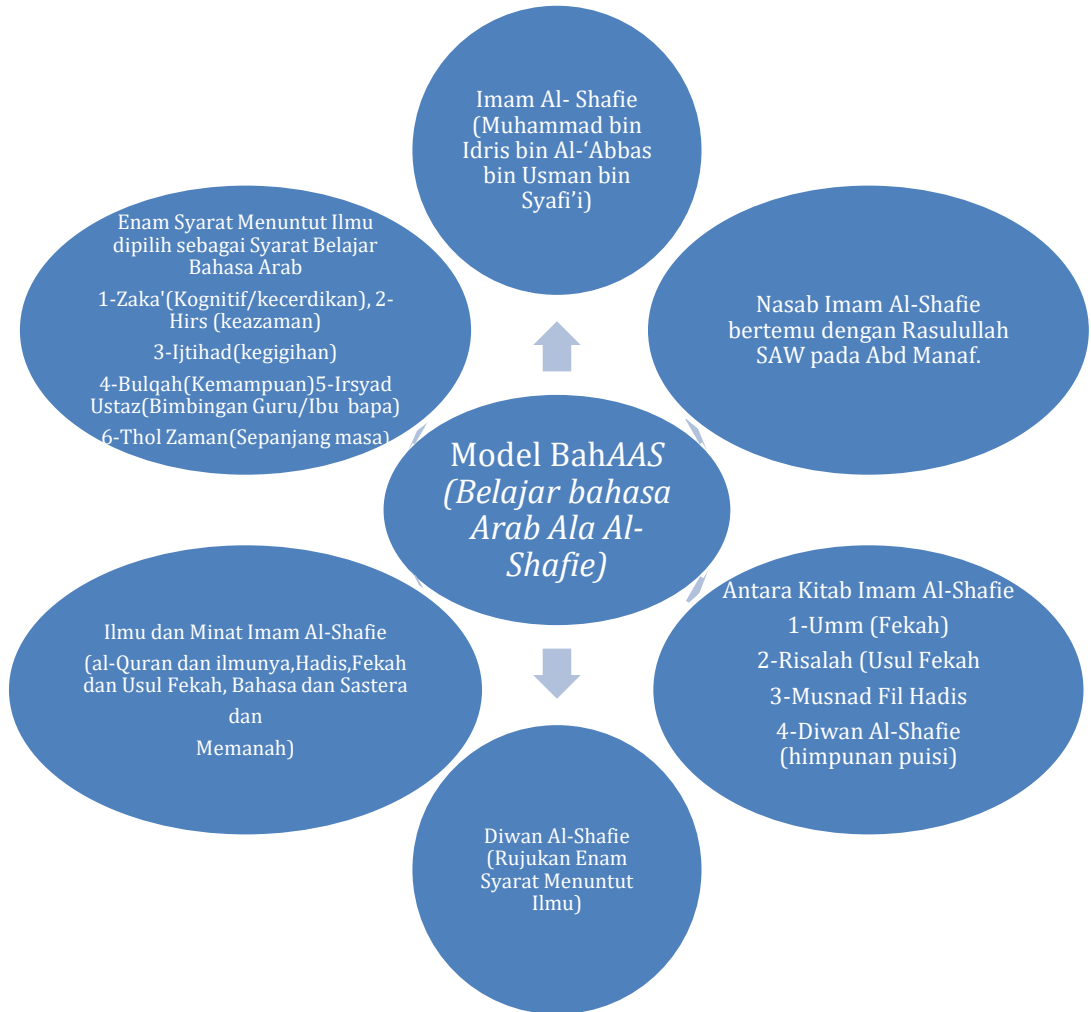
Imam Al- Shafie (Muhammad bin Idris bin Al-‘Abbas bin Usman bin Syafi’i)

Nasab Imam Al-Shafie bertemu dengan Rasulullah SAW pada Abd Manaf.

Antara Kitab Imam Al-Shafie

1-Umm (Fekah)

2-Risalah (Usul Fekah

3-Musnad Fil Hadis

4-Diwan Al-Shafie (himpunan puisi)

Diwan Al-Shafie (Rujukan Enam Syarat Menuntut Ilmu)

Ilmu dan Minat Imam Al-Shafie

(al-Quran dan ilmunya,Hadis,Fekah dan Usul Fekah, Bahasa dan Sastera dan Memanah)

Enam Syarat Menuntut Ilmu dipilih sebagai Syarat Belajar Bahasa Arab

1-Zaka'(Kognitif/kecerdikan), 2-Hirs (keazaman)

3-Ijtihad(kegigihan)

4-Bulqah(Kemampuan)5-Irsyad Ustaz(Bimbingan Guru/Ibu bapa)

6-Thol Zaman(Sepanjang masa)

Model Bah*AAS* *(Belajar bahasa Arab Ala Al-Shafie)*